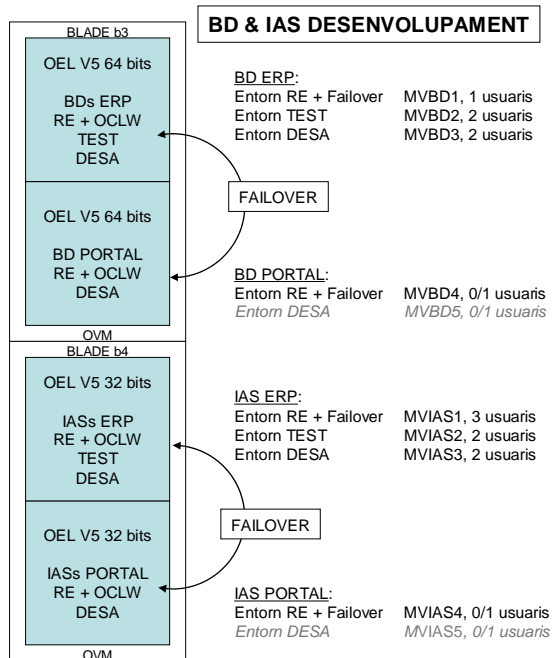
BLADE b3

OEL V5 64 bits

BDs ERP
RE + OCLW
TEST
DESA

OEL V5 64 bits

BD PORTAL
RE + OCLW
DESA

OVM

BLADE b4

OEL V5 32 bits

IASs ERP
RE + OCLW
TEST
DESA

OEL V5 32 bits

IASs PORTAL
RE + OCLW
DESA

OVM

BD & IAS DESENVOLUPAMENT

BD ERP:
Entorn RE + Failover MVBD1, 1 usuaris
Entorn TEST MVBD2, 2 usuaris
Entorn DESA MVBD3, 2 usuaris

FAILOVER

BD PORTAL:
Entorn RE + Failover MVBD4, 0/1 usuaris
Entorn DESA MVBD5, 0/1 usuaris

IAS ERP:
Entorn RE + Failover MVIAS1, 3 usuaris
Entorn TEST MVIAS2, 2 usuaris
Entorn DESA MVIAS3, 2 usuaris

FAILOVER

IAS PORTAL:
Entorn RE + Failover MVIAS4, 0/1 usuaris
Entorn DESA MVIAS5, 0/1 usuaris